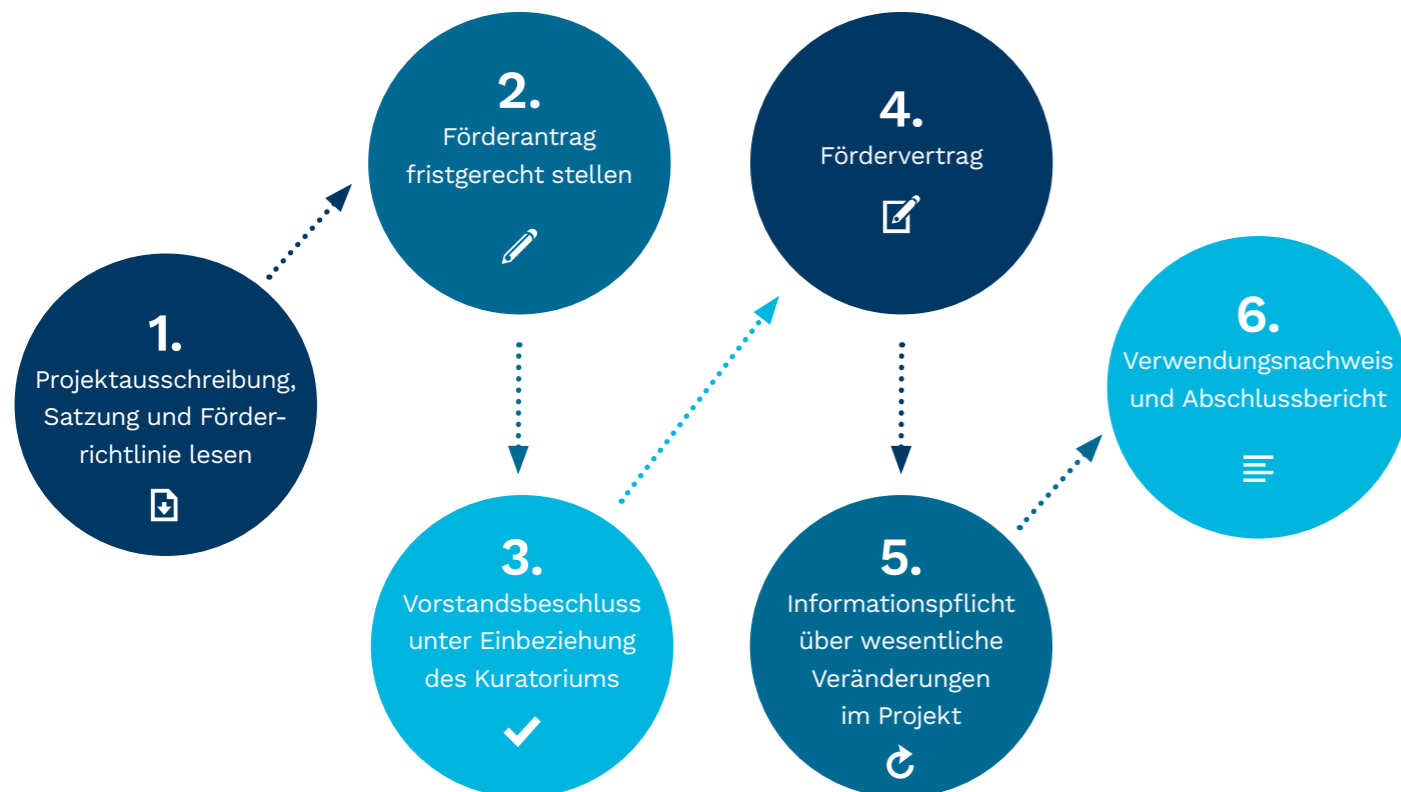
1.
Projektausschreibung, Satzung und Förderrichtlinie lesen

2.
Förderantrag fristgerecht stellen

3.
Vorstandsbeschluss unter Einbeziehung des Kuratoriums

4.
Fördervertrag

5.
Informationspflicht über wesentliche Veränderungen im Projekt

6.
Verwendungsnachweis und Abschlussbericht